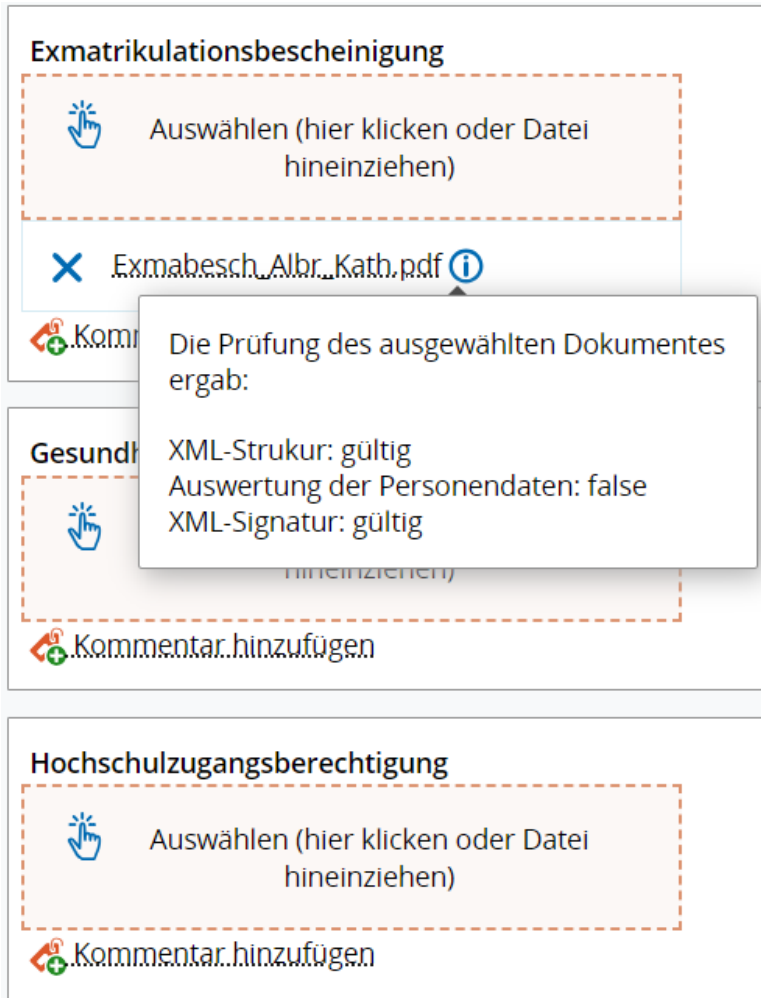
Exmatrikulationsbescheinigung

Auswählen (hier klicken oder Datei hineinziehen)

Exmabesch_Albr_Kath.pdf

Komm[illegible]

Die Prüfung des ausgewählten Dokumentes ergab:

XML-Strukur: gültig
Auswertung der Personendaten: false
XML-Signatur: gültig

Gesundh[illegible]

hineinziehen)

Kommentar hinzufügen

Hochschulzugangsberechtigung

Auswählen (hier klicken oder Datei hineinziehen)

Kommentar hinzufügen